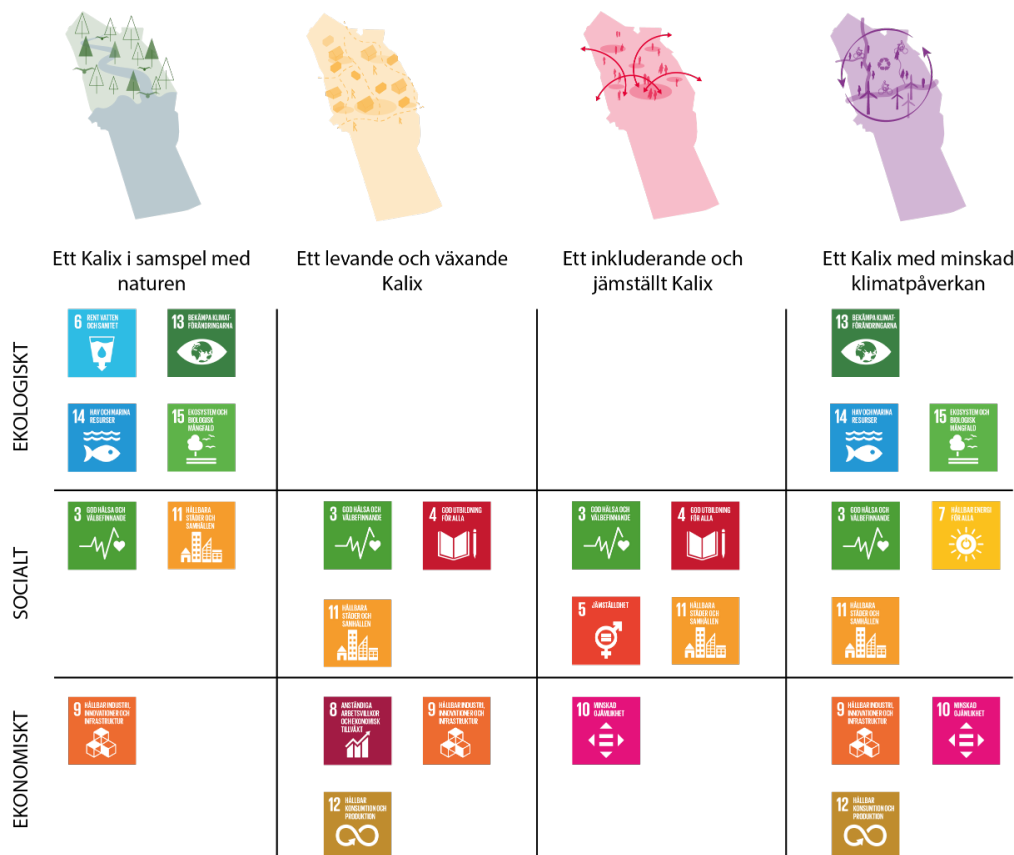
Ett Kalix i samspel med naturen

Ett levande och växande Kalix

Ett inkluderande och jämställt Kalix

Ett Kalix med minskad klimatpåverkan

EKOLOGISKT

6 RENT VATTEN OCH SANITET

13 BEKÄMPA KLIMATFÖRÄNDRINGARNA

14 HAV OCH MARINA RESURSER

15 EKOSYSTEM OCH BIOLOGISK MÅNGFALD

13 BEKÄMPA KLIMATFÖRÄNDRINGARNA

14 HAV OCH MARINA RESURSER

15 EKOSYSTEM OCH BIOLOGISK MÅNGFALD

SOCIALT

3 GOD HÄLSA OCH VÄLBEFINNANDE

11 HÅLLBARA STÄDER OCH SAMHÄLLEN

3 GOD HÄLSA OCH VÄLBEFINNANDE

4 GOD UTBILDNING FÖR ALLA

11 HÅLLBARA STÄDER OCH SAMHÄLLEN

3 GOD HÄLSA OCH VÄLBEFINNANDE

4 GOD UTBILDNING FÖR ALLA

5 JÄMSTÄLLDHET

11 HÅLLBARA STÄDER OCH SAMHÄLLEN

3 GOD HÄLSA OCH VÄLBEFINNANDE

7 HÅLLBAR ENERGI FÖR ALLA

11 HÅLLBARA STÄDER OCH SAMHÄLLEN

EKONOMISKT

9 HÅLLBAR INDUSTRI, INNOVATIONER OCH INFRASTRUKTUR

8 ANSTÄNDIGA ARBETSVILLKOR OCH EKONOMISK TILLVÄXT

9 HÅLLBAR INDUSTRI, INNOVATIONER OCH INFRASTRUKTUR

12 HÅLLBAR KONSUMTION OCH PRODUKTION

10 MINSKAD OJÄMLIKHET

9 HÅLLBAR INDUSTRI, INNOVATIONER OCH INFRASTRUKTUR

10 MINSKAD OJÄMLIKHET

12 HÅLLBAR KONSUMTION OCH PRODUKTION